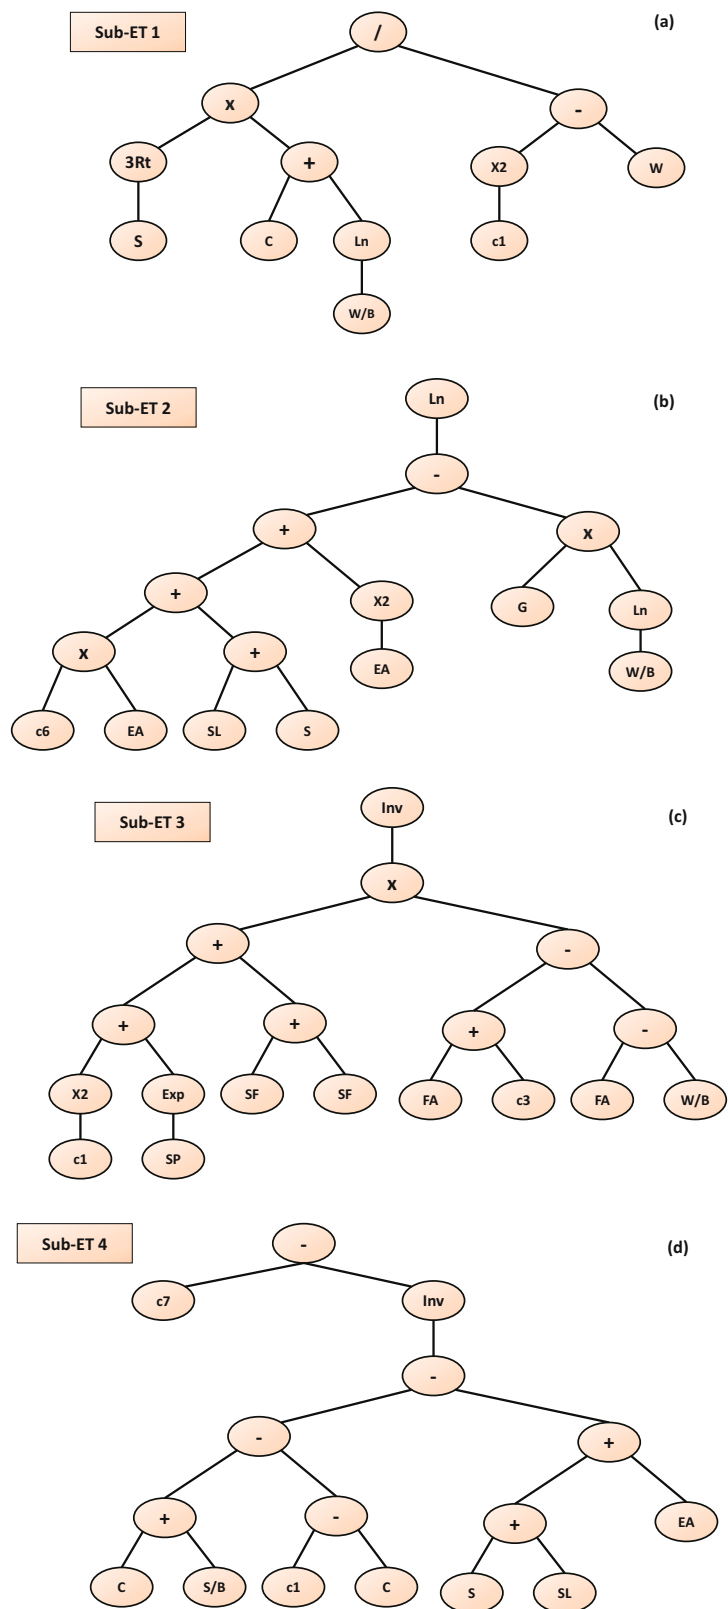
Sub-ET 1

(a)

/

x

-

3Rt

+

X2

W

S

C

Ln

c1

W/B

Sub-ET 2

(b)

Ln

-

+

x

+

X2

G

Ln

x

+

EA

W/B

c6

EA

SL

S

Sub-ET 3

(c)

Inv

x

+

-

+

+

+

-

X2

Exp

SF

SF

FA

c3

FA

W/B

c1

SP

Sub-ET 4

(d)

-

c7

Inv

-

-

+

+

-

+

EA

C

S/B

c1

C

S

SL